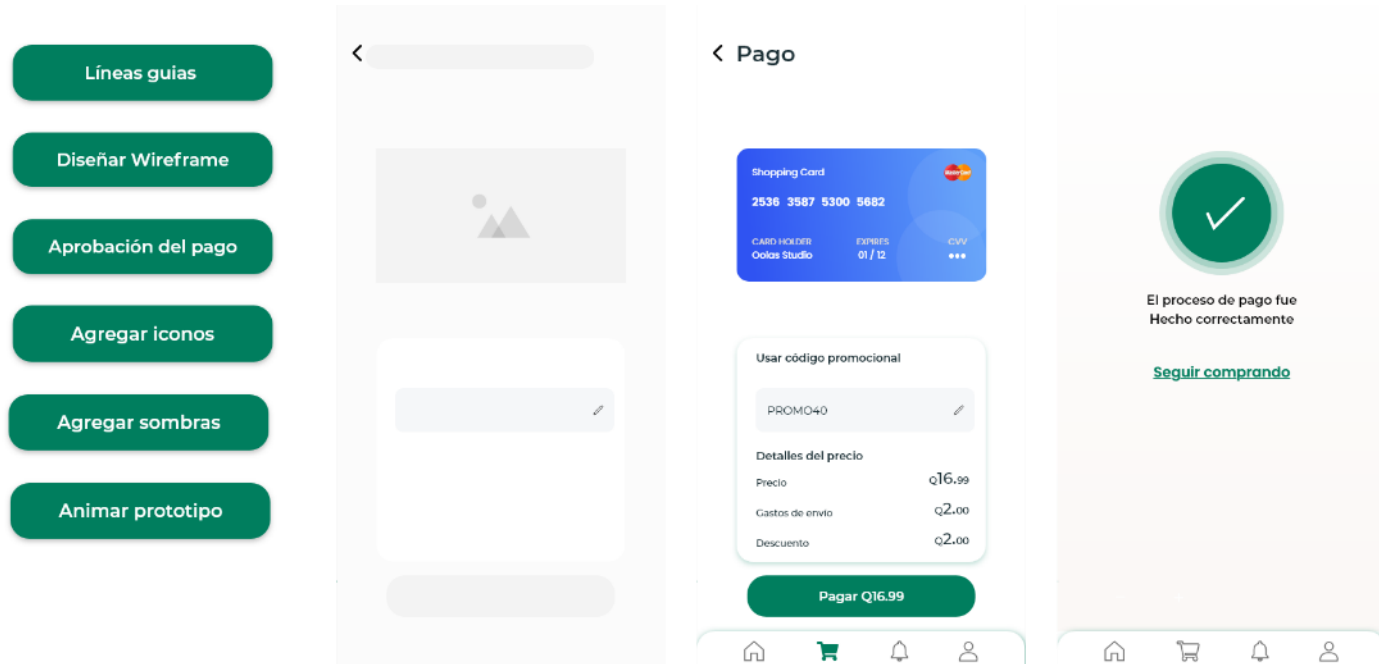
Líneas guias

Diseñar Wireframe

Aprobación del pago

Agregar iconos

Agregar sombras

Animar prototipo

Pago

Shopping Card

2536 3587 5300 5682

CARD HOLDER
Oolas Studio

EXPIRES
01 / 12

CVV
•••

Usar código promocional

PROMO40

Detalles del precio

Precio Q16.99

Gastos de envio Q2.00

Descuento Q2.00

Pagar Q16.99

El proceso de pago fue
Hecho correctamente

Seguir comprando